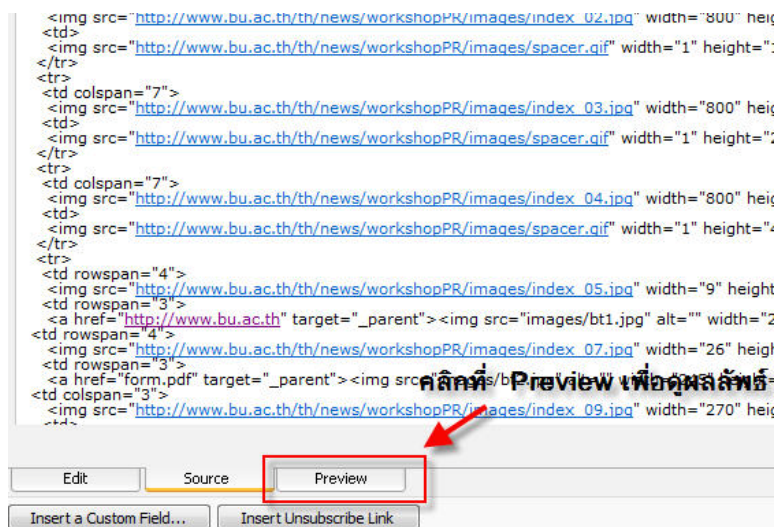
<img src="http://www.bu.ac.th/th/news/workshopPR/images/index_02.jpg" width="800" heig
<td>
<img src="http://www.bu.ac.th/th/news/workshopPR/images/spacer.gif" width="1" height="1
</tr>
<tr>
<td colspan="7">
<img src="http://www.bu.ac.th/th/news/workshopPR/images/index_03.jpg" width="800" heig
<td>
<img src="http://www.bu.ac.th/th/news/workshopPR/images/spacer.gif" width="1" height="2
</tr>
<tr>
<td colspan="7">
<img src="http://www.bu.ac.th/th/news/workshopPR/images/index_04.jpg" width="800" heig
<td>
<img src="http://www.bu.ac.th/th/news/workshopPR/images/spacer.gif" width="1" height="4
</tr>
<tr>
<td rowspan="4">
<img src="http://www.bu.ac.th/th/news/workshopPR/images/index_05.jpg" width="9" height
<td rowspan="3">
<a href="http://www.bu.ac.th" target="_parent"><img src="images/bt1.jpg" alt="" width="2
<td rowspan="4">
<img src="http://www.bu.ac.th/th/news/workshopPR/images/index_07.jpg" width="26" heigh
<td rowspan="3">
<a href="form.pdf" target="_parent"><img src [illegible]
<td colspan="3">
<img src="http://www.bu.ac.th/th/news/workshopPR/images/index_09.jpg" width="270" heig

คลิกที่ Preview เพื่อดูผลลัพธ์

Edit
Source
Preview
Insert a Custom Field...
Insert Unsubscribe Link